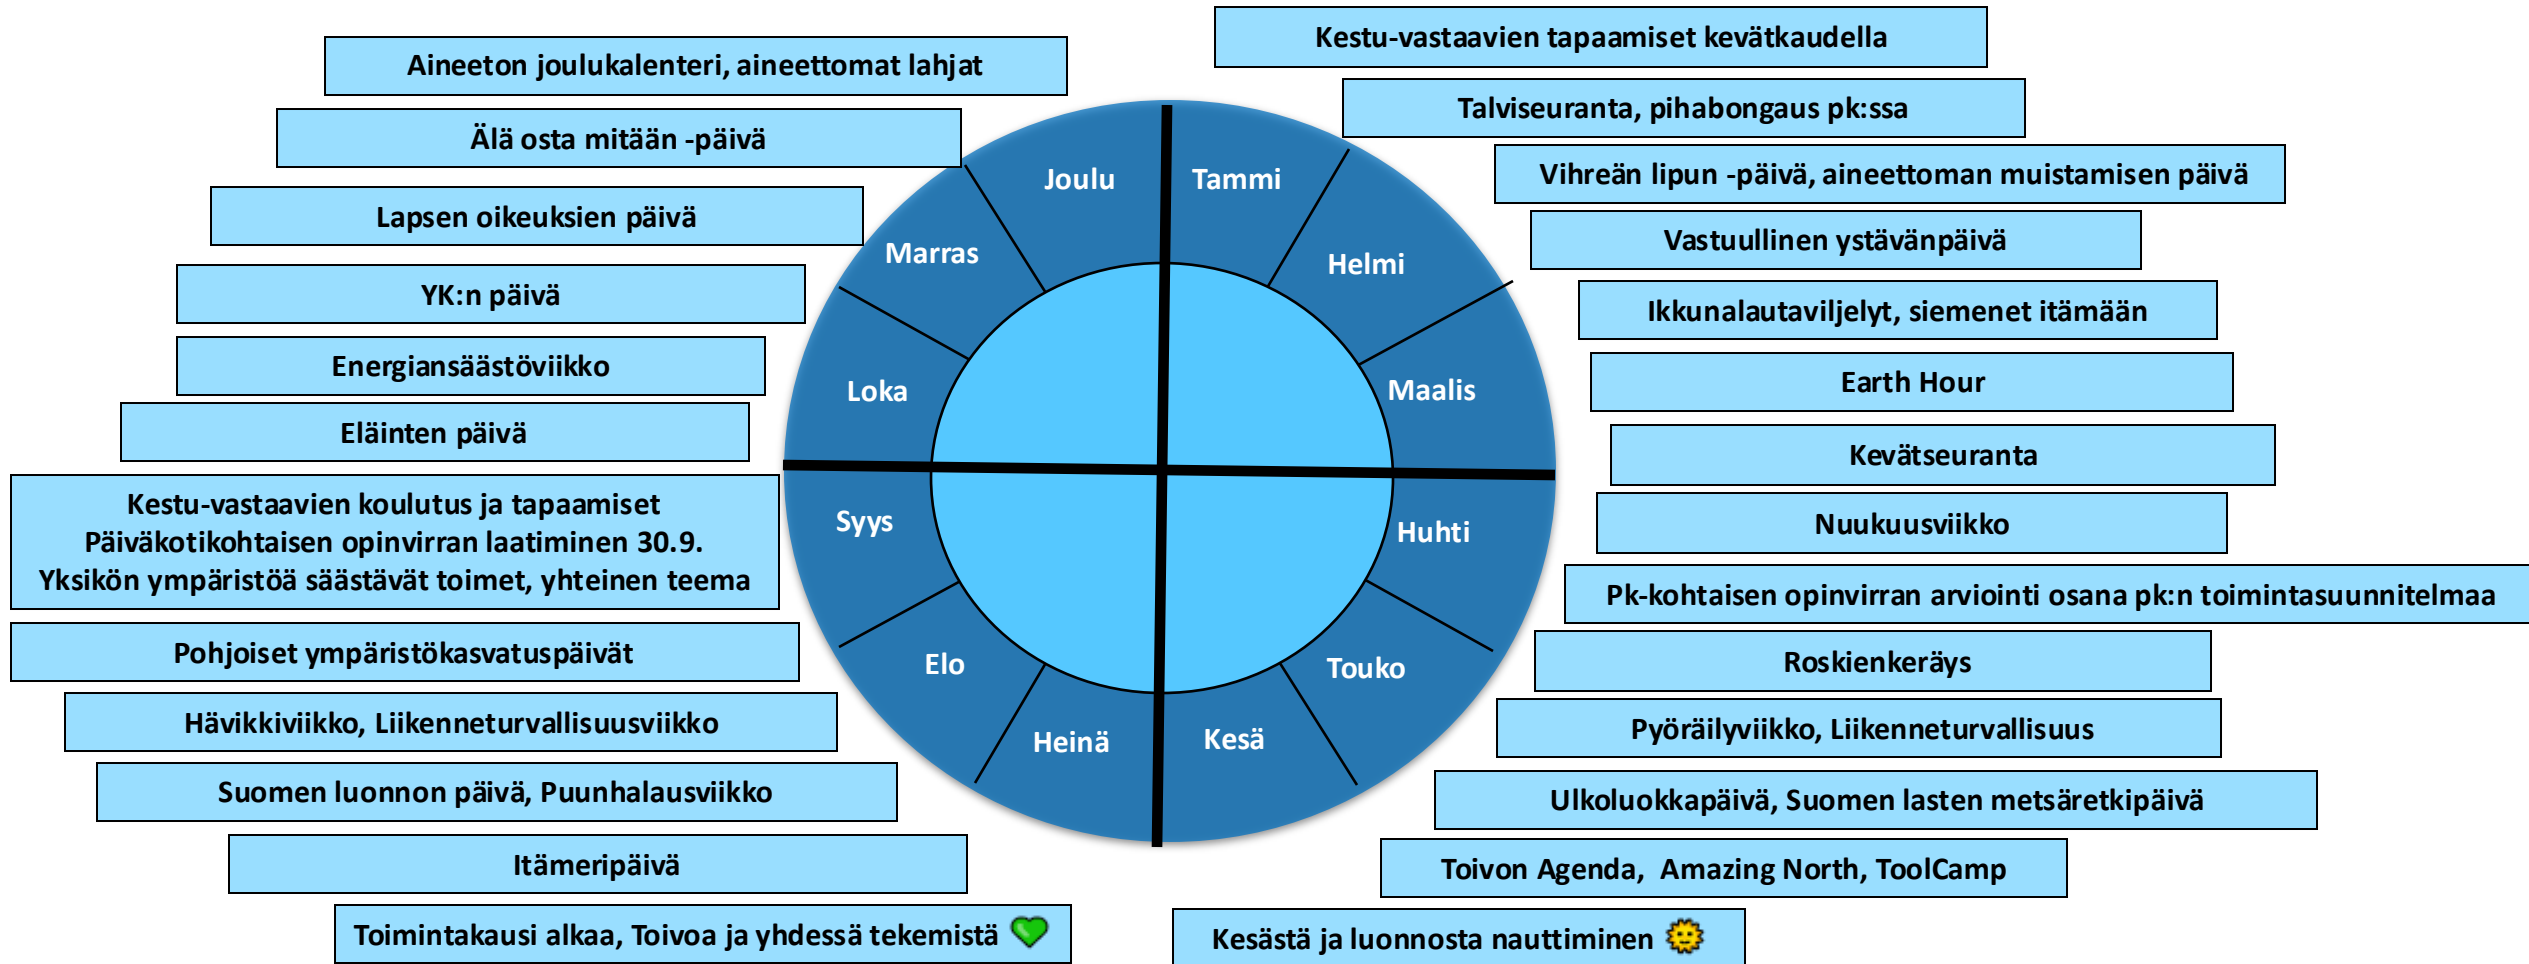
Aineeton joulukalenteri, aineettomat lahjat

Älä osta mitään -päivä

Lapsen oikeuksien päivä

YK:n päivä

Energiansäästöviikko

Eläinten päivä

Kestu-vastaavien koulutus ja tapaamiset
Päiväkotikohtaisen opinvirran laatiminen 30.9.
Yksikön ympäristöä säästävät toimet, yhteinen teema

Pohjoiset ympäristökasvatuspäivät

Hävikkiviikko, Liikenneturvallisuusviikko

Suomen luonnon päivä, Puunhalausviikko

Itämeripäivä

Toimintakausi alkaa, Toivoa ja yhdessä tekemistä

Joulu

Marras

Loka

Syys

Elo

Heinä

Tammi

Helmi

Maalis

Huhti

Touko

Kesä

Kestu-vastaavien tapaamiset kevätkaudella

Talviseuranta, pihabongaus pk:ssa

Vihreän lipun -päivä, aineettoman muistamisen päivä

Vastuullinen ystävänpäivä

Ikkunalautaviljelyt, siemenet itämään

Earth Hour

Kevätseuranta

Nuukuusviikko

Pk-kohtaisen opinvirran arviointi osana pk:n toimintasuunnitelmaa

Roskienkeräys

Pyöräilyviikko, Liikenneturvallisuus

Ulkoluokkapäivä, Suomen lasten metsäretkipäivä

Toivon Agenda, Amazing North, ToolCamp

Kesästä ja luonnosta nauttiminen